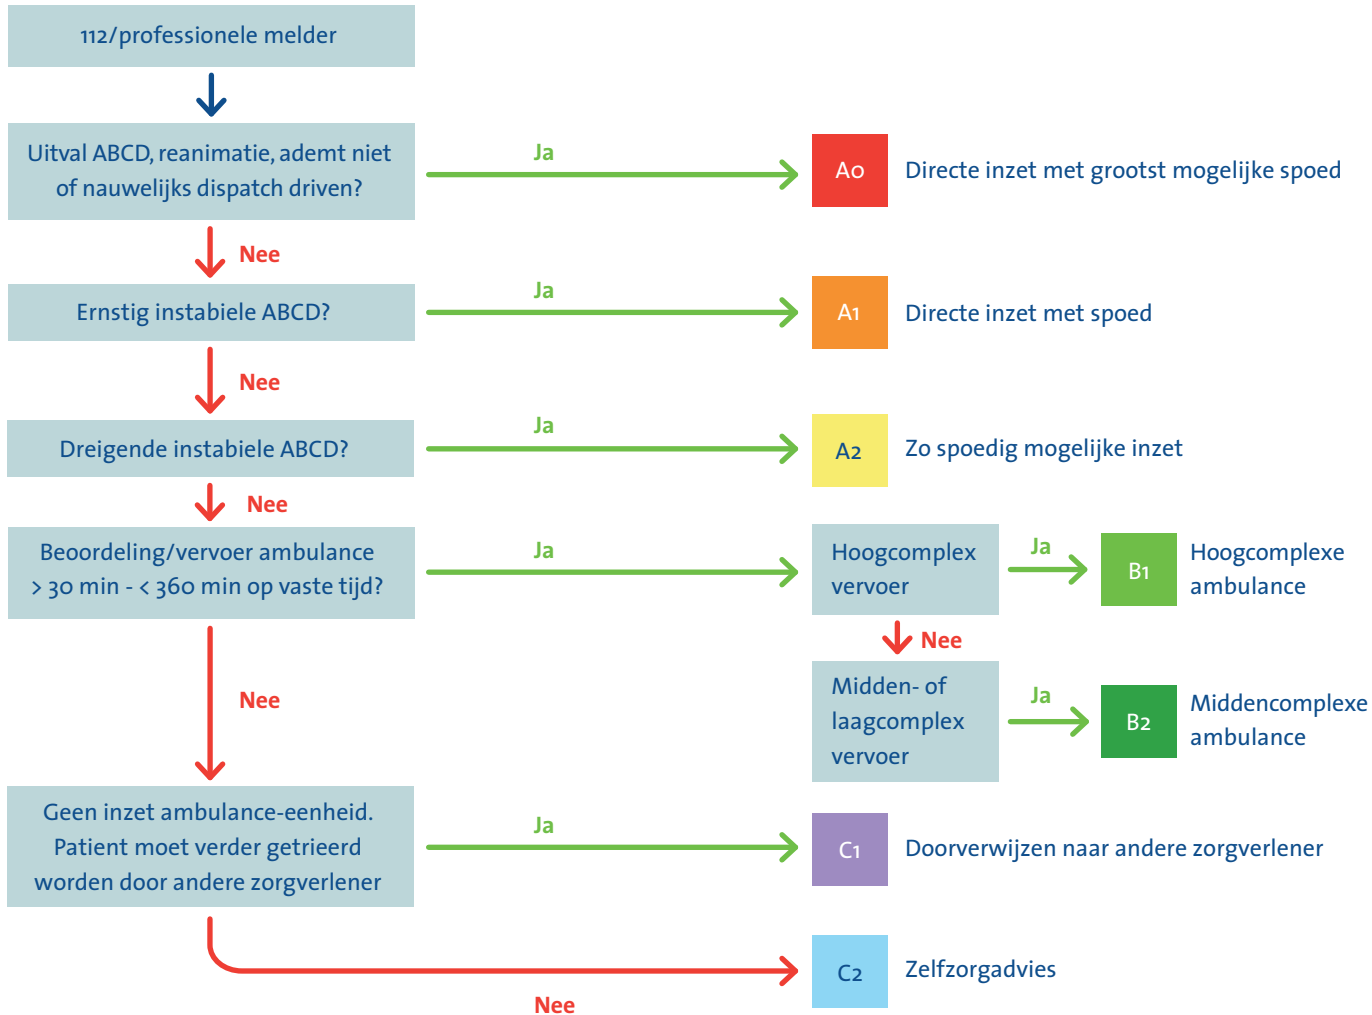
112/professionele melder

Uitval ABCD, reanimatie, ademt niet of nauwelijks dispatch driven?

Ja

A0

Directe inzet met grootst mogelijke spoed

Nee

Ernstig instabiele ABCD?

Ja

A1

Directe inzet met spoed

Nee

Dreigende instabiele ABCD?

Ja

A2

Zo spoedig mogelijke inzet

Nee

Beoordeling/vervoer ambulance > 30 min - < 360 min op vaste tijd?

Ja

Hoogcomplex vervoer

Ja

B1

Hoogcomplexe ambulance

Nee

Midden- of laagcomplex vervoer

Ja

B2

Middencomplexe ambulance

Nee

Geen inzet ambulance-eenheid. Patient moet verder getrieerd worden door andere zorgverlener

Ja

C1

Doorverwijzen naar andere zorgverlener

C2

Zelfzorgadvies

Nee